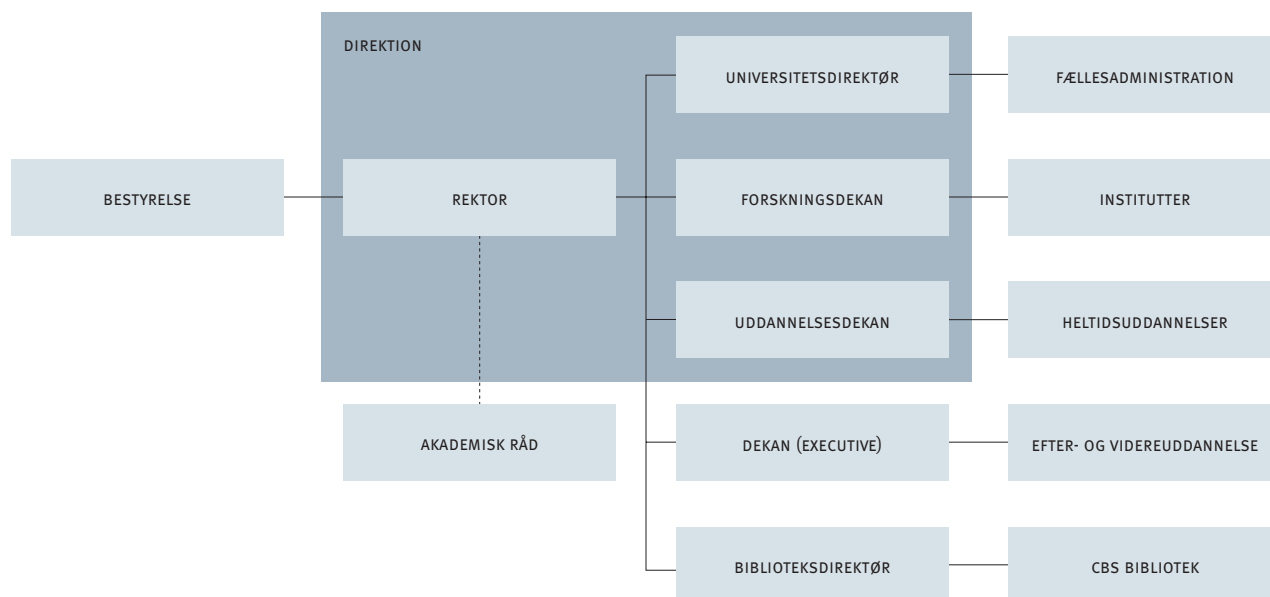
DIREKTION

BESTYRELSE

REKTOR

AKADEMISK RÅD

UNIVERSITETSDIREKTØR

FORSKNINGSDEKAN

UDDANNELSESDEKAN

DEKAN (EXECUTIVE)

BIBLIOTEKSDIREKTØR

FÆLLESADMINISTRATION

INSTITUTTER

HELTIDSUDDANNELSER

EFTER- OG VIDEREUDDANNELSE

CBS BIBLIOTEK